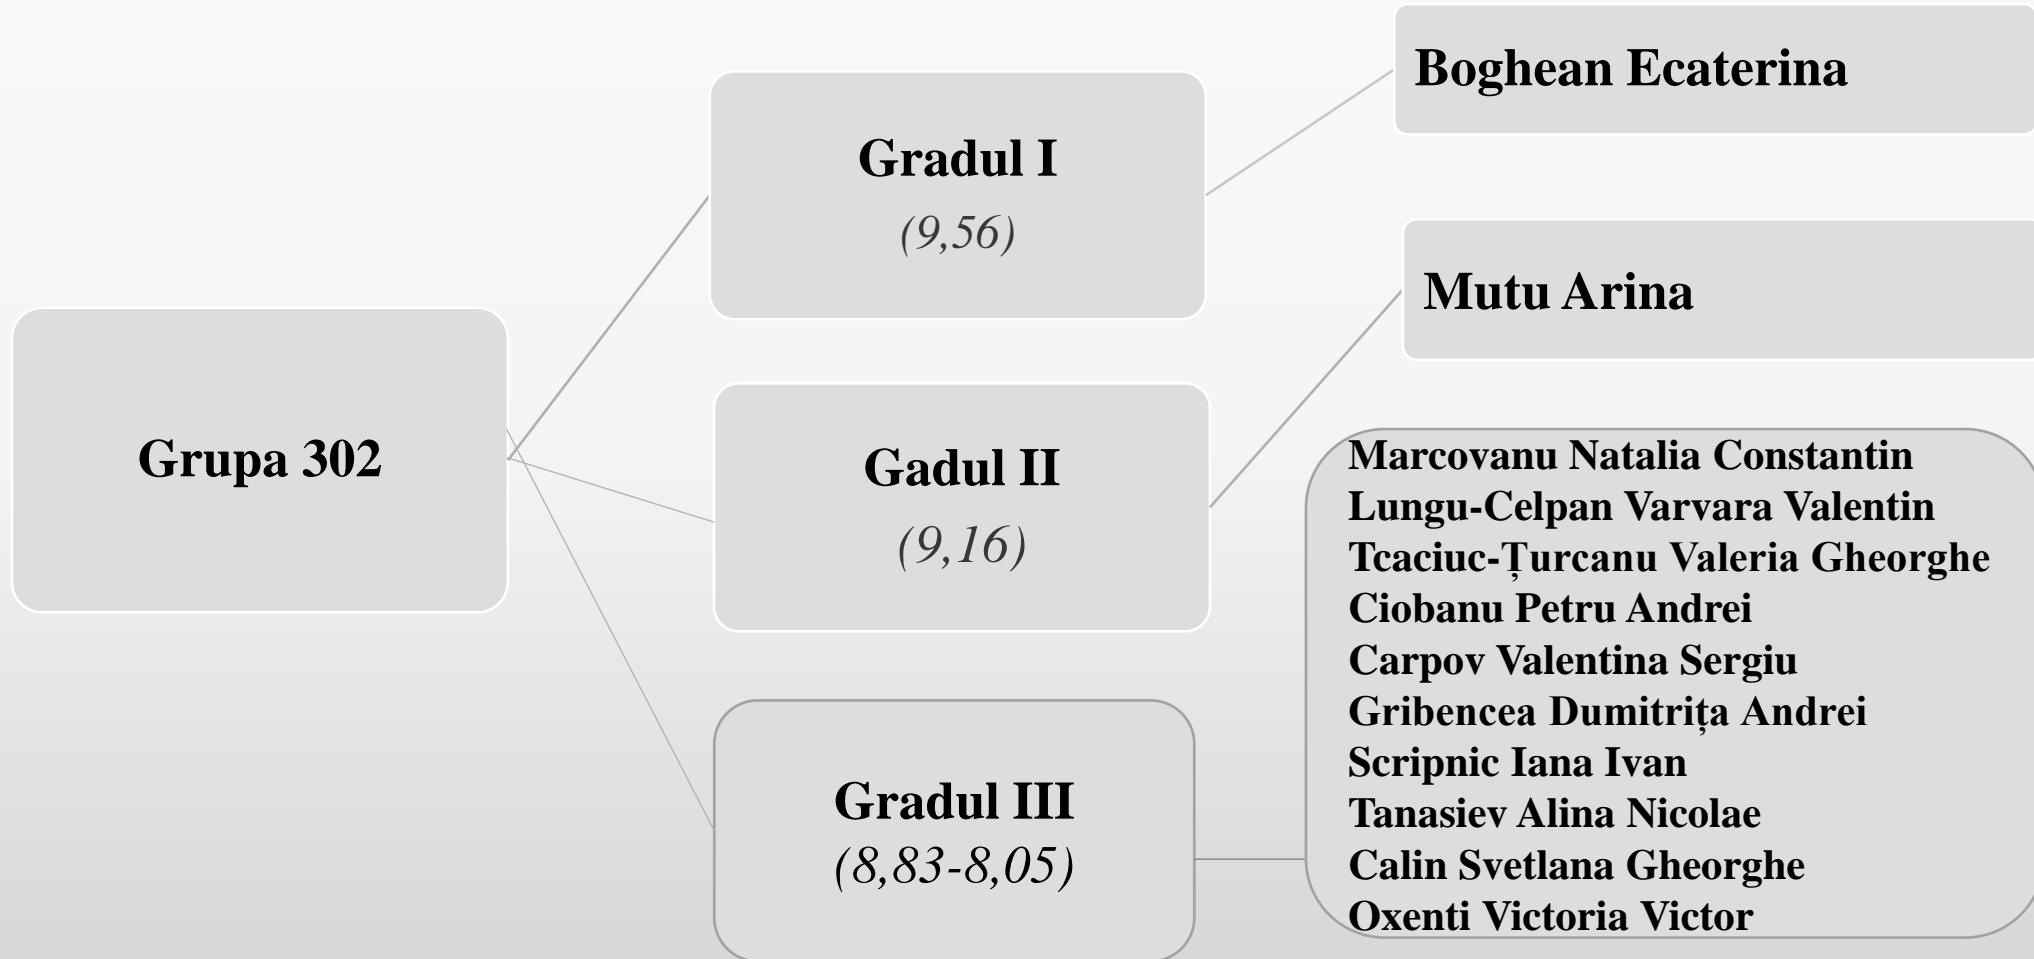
Grupa 302

Gradul I
(9,56)

Gadul II
(9,16)

Gradul III
(8,83-8,05)

Boghean Ecaterina

Mutu Arina

Marcovanu Natalia Constantin
Lungu-Celpan Varvara Valentin
Tcaciuc-Țurcanu Valeria Gheorghe
Ciobanu Petru Andrei
Carpov Valentina Sergiu
Gribencea Dumitrița Andrei
Scripnic Iana Ivan
Tanasiev Alina Nicolae
Calin Svetlana Gheorghe
Oxenti Victoria Victor